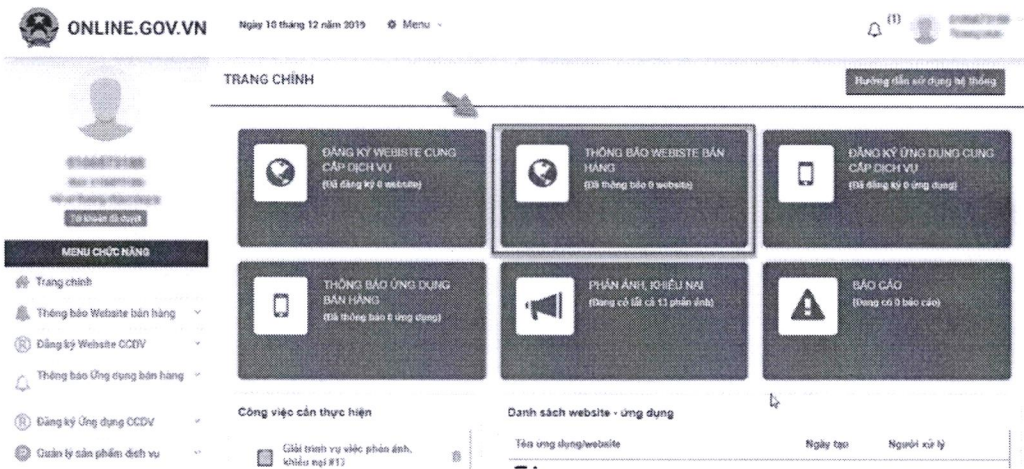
ONLINE.GOV.VN

Ngày 10 tháng 12 năm 2019 Menu

(1)

TRANG CHÍNH

Hướng dẫn sử dụng hệ thống

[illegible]

Tài khoản đã duyệt

MENU CHỨC NĂNG

Trang chính

Thông báo Website bán hàng

Đăng ký Website CCDV

Thông báo Ứng dụng bán hàng

Đăng ký Ứng dụng CCDV

Quản lý sản phẩm dịch vụ

ĐĂNG KÝ WEBSITE CUNG CẤP DỊCH VỤ
(Đã đăng ký 0 website)

THÔNG BÁO WEBSITE BÁN HÀNG
(Đã thông báo 0 website)

ĐĂNG KÝ ỨNG DỤNG CUNG CẤP DỊCH VỤ
(Đã đăng ký 0 ứng dụng)

THÔNG BÁO ỨNG DỤNG BÁN HÀNG
(Đã thông báo 0 ứng dụng)

PHẢN ÁNH, KHIẾU NẠI
(Đang có tất cả 13 phản ánh)

BÁO CÁO
(Đang có 0 báo cáo)

Công việc cần thực hiện

Giải trình vụ việc phản ánh, khiếu nại #13

Danh sách website - ứng dụng

Tên ứng dụng/website | Ngày tạo | Người xử lý